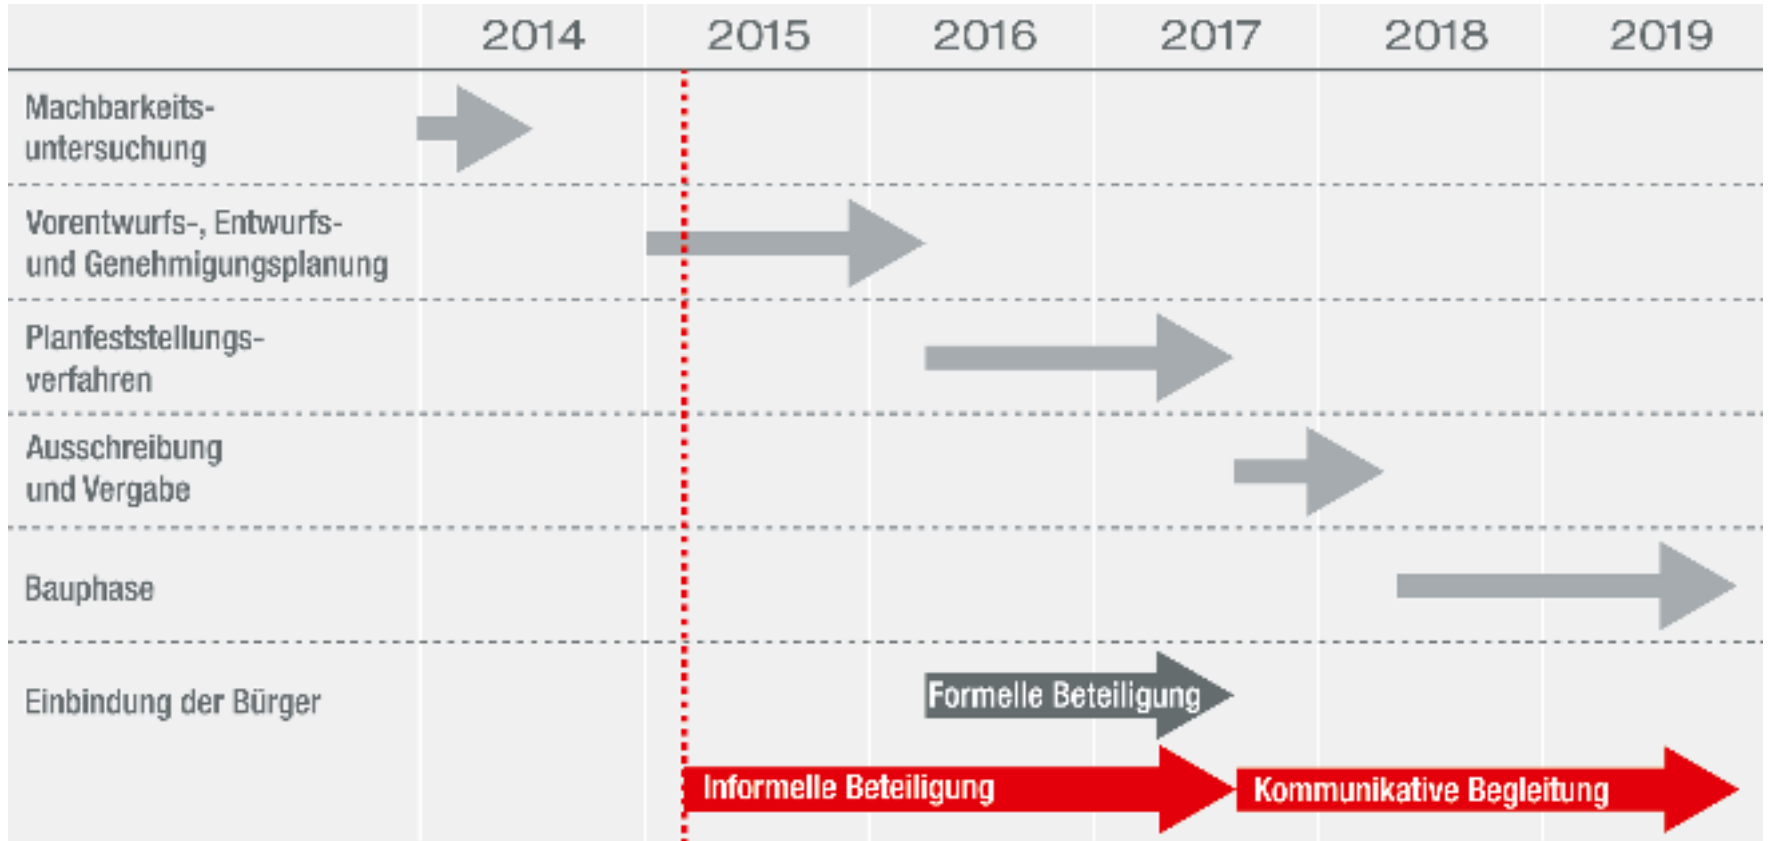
| | 2014 | 2015 | 2016 | 2017 | 2018 | 2019 |
|---|---|---|---|---|---|---|
| Machbarkeitsuntersuchung | | | | | | |
| Vorentwurfs-, Entwurfs- und Genehmigungsplanung | | | | | | |
| Planfeststellungsverfahren | | | | | | |
| Ausschreibung und Vergabe | | | | | | |
| Bauphase | | | | | | |
| Einbindung der Bürger | | | Formelle Beteiligung | | | |

Informelle Beteiligung

Kommunikative Begleitung